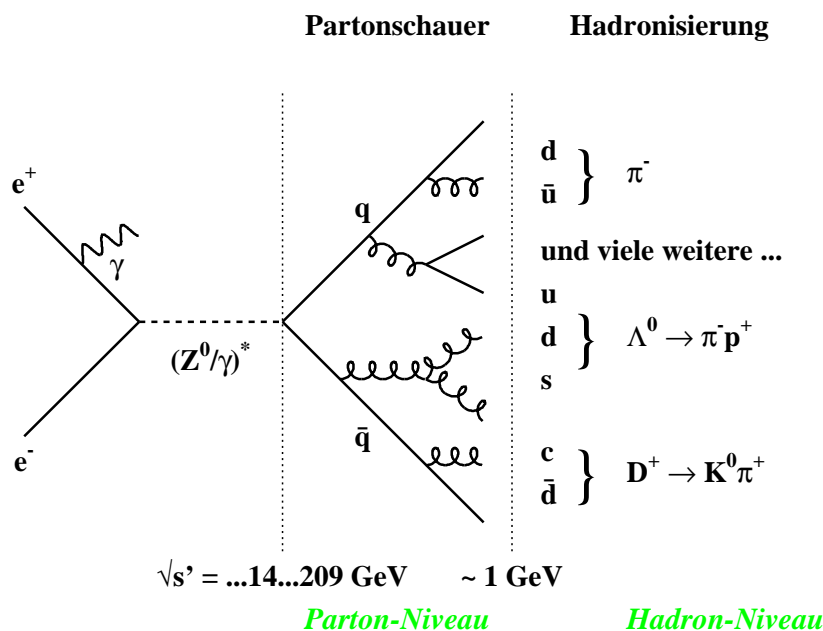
Partonschauer Hadronisierung

$e^+$

$\gamma$

$e^-$

$(Z^0/\gamma)^*$

q

$\bar{q}$

d
$\bar{u}$ } $\pi^-$

und viele weitere ...

u
d } $\Lambda^0 \rightarrow \pi^- p^+$
s

c
$\bar{d}$ } $D^+ \rightarrow K^0\pi^+$

$\sqrt{s'}$ = ...14...209 GeV ~ 1 GeV

Parton-Niveau Hadron-Niveau